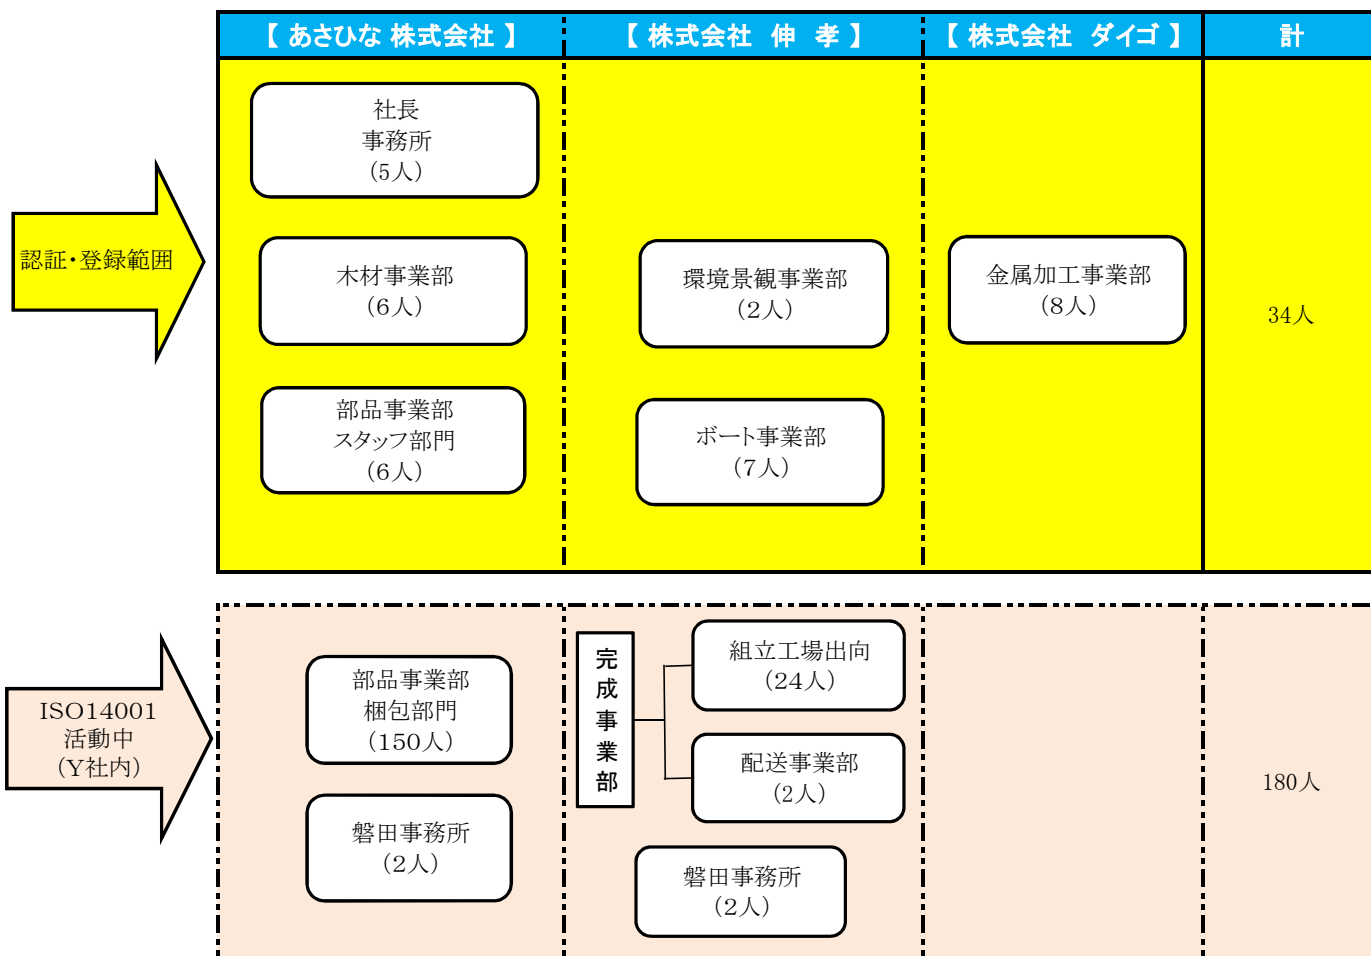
| 【 あさひな 株式会社 】 | 【 株式会社 伸 孝 】 | 【 株式会社 ダイゴ 】 | 計 |
|---|---|---|---|
| 社長 事務所 (5人) 木材事業部 (6人) 部品事業部 スタッフ部門 (6人) | 環境景観事業部 (2人) ボート事業部 (7人) | 金属加工事業部 (8人) | 34人 |
| 部品事業部 梱包部門 (150人) 磐田事務所 (2人) | 完成事業部 組立工場出向 (24人) 配送事業部 (2人) 磐田事務所 (2人) | | 180人 |

認証・登録範囲

ISO14001 活動中 (Y社内)